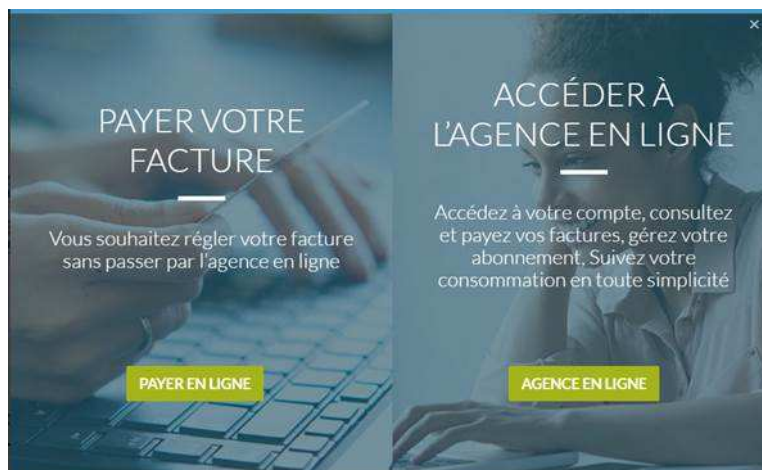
×

PAYER VOTRE FACTURE

Vous souhaitez régler votre facture sans passer par l'agence en ligne

PAYER EN LIGNE

ACCÉDER À L'AGENCE EN LIGNE

Accédez à votre compte, consultez et payez vos factures, gérez votre abonnement, Suivez votre consommation en toute simplicité

AGENCE EN LIGNE